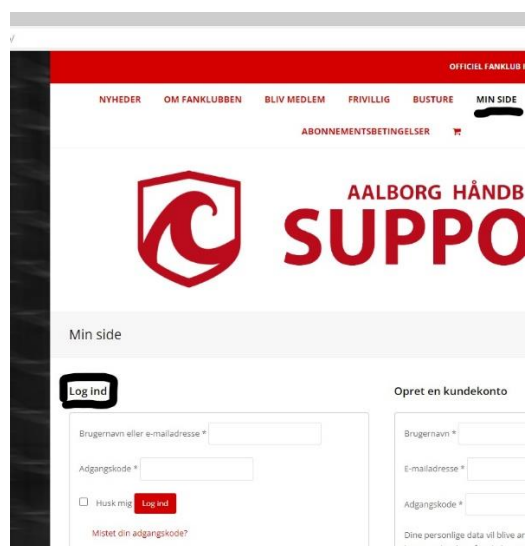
OFFICIEL FANKLUB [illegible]

NYHEDER OM FANKLUBBEN BLIV MEDLEM FRIVILLIG BUSTURE MIN SIDE

ABONNEMENTSBETINGELSER

AALBORG HÅNDB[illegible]

SUPPO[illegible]

Min side

Log ind

Brugernavn eller e-mailadresse *

Adgangskode *

Husk mig Log ind

Mistet din adgangskode?

Opret en kundekonto

Brugernavn *

E-mailadresse *

Adgangskode *

Dine personlige data vil blive a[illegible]